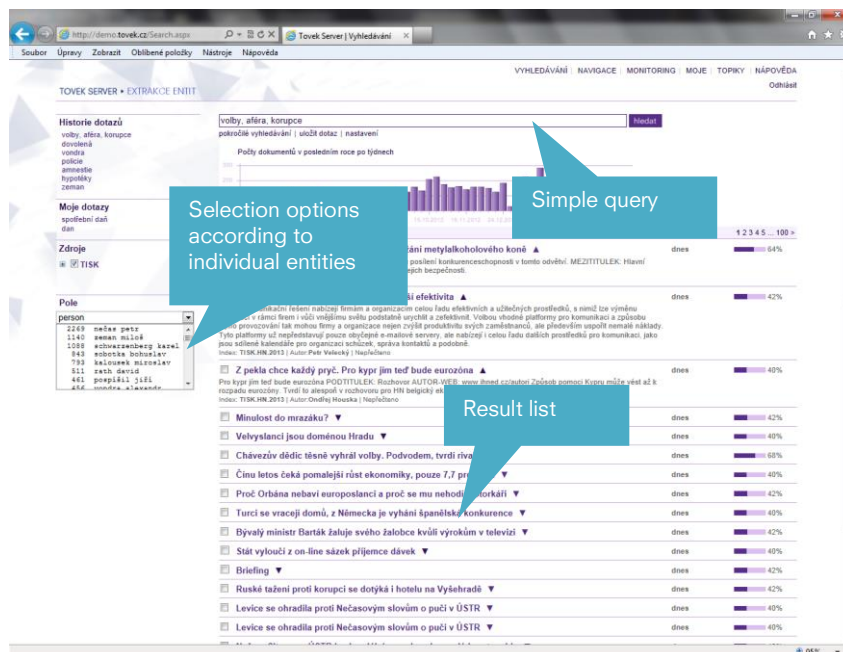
http://demo.tovek.cz/Search.aspx
Tovek Server | Vyhledávání

Soubor Úpravy Zobrazit Oblíbené položky Nástroje Nápověda

VYHLEDÁVÁNÍ | NAVIGACE | MONITORING | MOJE | TOPIKY | NÁPOVĚDA
Odhlásit

TOVEK SERVER ▸ EXTRAKCE ENTIT

Historie dotazů
volby, aféra, korupce
dovolená
vondra
policie
amnestie
hypotéky
zeman

Moje dotazy
spotřební daň
dan

Zdroje
TISK

Pole
person
2269 nečas petr
1140 zeman miloš
1088 schwarzenberg karel
843 sobotka bohuslav
793 kalousek miroslav
511 rath david
461 pospíšil jiří
456 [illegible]

volby, aféra, korupce
Hledat
pokročilé vyhledávání | uložit dotaz | nastavení

Počty dokumentů v posledním roce po týdnech

Selection options according to individual entities

Simple query

1 2 3 4 5 ... 100 »

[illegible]tání metylalkoholového koně ▲
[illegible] posílení konkurenceschopnosti v tomto odvětví. MEZITITULEK: Hlavní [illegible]jich bezpečnosti.
dnes 64%

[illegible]ší efektivita ▲
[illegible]kační řešení nabízejí firmám a organizacím celou řadu efektivních a užitečných prostředků, s nimiž lze výměnu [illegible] v rámci firem i vůči vnějšímu světu podstatně urychlit a zefektivnit. Volbou vhodné platformy pro komunikaci a způsobu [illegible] provozování tak mohou firmy a organizace nejen zvýšit produktivitu svých zaměstnanců, ale především ušetřit nemalé náklady. Tyto platformy už nepředstavují pouze obyčejné e-mailové servery, ale nabízejí i celou řadu dalších prostředků pro komunikaci, jako jsou sdílené kalendáře pro organizaci schůzek, správa kontaktů a podobně.
Index: TISK.HN.2013 | Autor:Petr Volecký | Nepřečteno
dnes 42%

Z pekla chce každý pryč. Pro kypr jim teď bude eurozóna ▲
Pro kypr jim teď bude eurozóna PODTITULEK: Rozhovor AUTOR-WEB: www.ihned.cz/autori Způsob pomoci Kypru může věst až k rozpadu eurozóny. Tvrdí to alespoň v rozhovoru pro HN belgický ek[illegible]
Index: TISK.HN.2013 | Autor:Ondřej Houska | Nepřečteno
dnes 40%

Result list

Minulost do mrazáku? ▼ dnes 42%
Velvyslanci jsou doménou Hradu ▼ dnes 40%
Chávezův dědic těsně vyhrál volby. Podvodem, tvrdí riva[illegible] dnes 68%
Čínu letos čeká pomalejší růst ekonomiky, pouze 7,7 pr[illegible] ▼ dnes 40%
Proč Orbána nebaví europoslanci a proč se mu nehodí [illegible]torkáři ▼ dnes 42%
Turci se vracejí domů, z Německa je vyhání španělská konkurence ▼ dnes 40%
Bývalý ministr Barták žaluje svého žalobce kvůli výrokům v televizi ▼ dnes 42%
Stát vyloučí z on-line sázek příjemce dávek ▼ dnes 40%
Briefing ▼ dnes 42%
Ruské tažení proti korupci se dotýká i hotelu na Vyšehradě ▼ dnes 42%
Levice se ohradila proti Nečasovým slovům o puči v ÚSTR ▼ dnes 40%
Levice se ohradila proti Nečasovým slovům o puči v ÚSTR ▼ dnes 40%